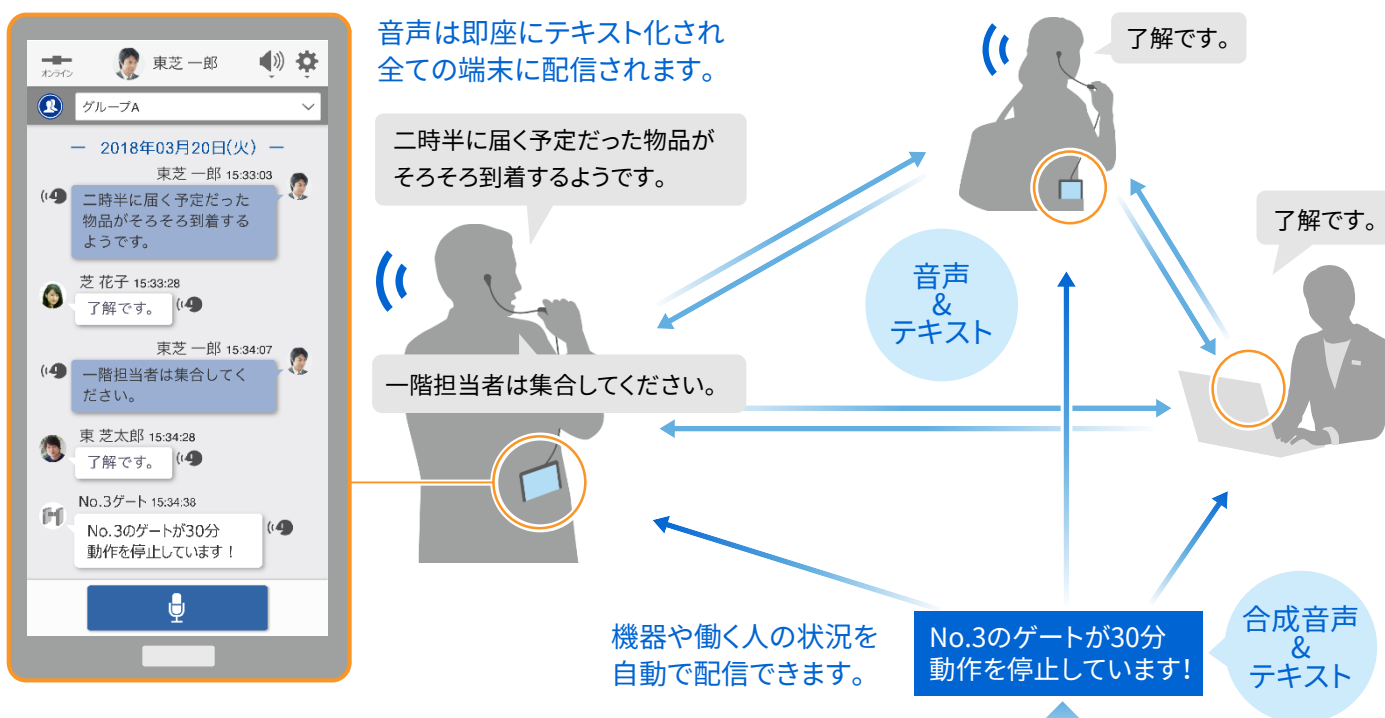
オンライン 東芝 一郎

グループA

— 2018年03月20日(火) —

東芝 一郎 15:33:03
二時半に届く予定だった物品がそろそろ到着するようです。

芝 花子 15:33:28
了解です。

東芝 一郎 15:34:07
一階担当者は集合してください。

東 芝太郎 15:34:28
了解です。

No.3ゲート 15:34:38
No.3のゲートが30分動作を停止しています！

音声は即座にテキスト化され全ての端末に配信されます。

二時半に届く予定だった物品がそろそろ到着するようです。

了解です。

了解です。

音声 & テキスト

一階担当者は集合してください。

機器や働く人の状況を自動で配信できます。

No.3のゲートが30分動作を停止しています!

合成音声 & テキスト